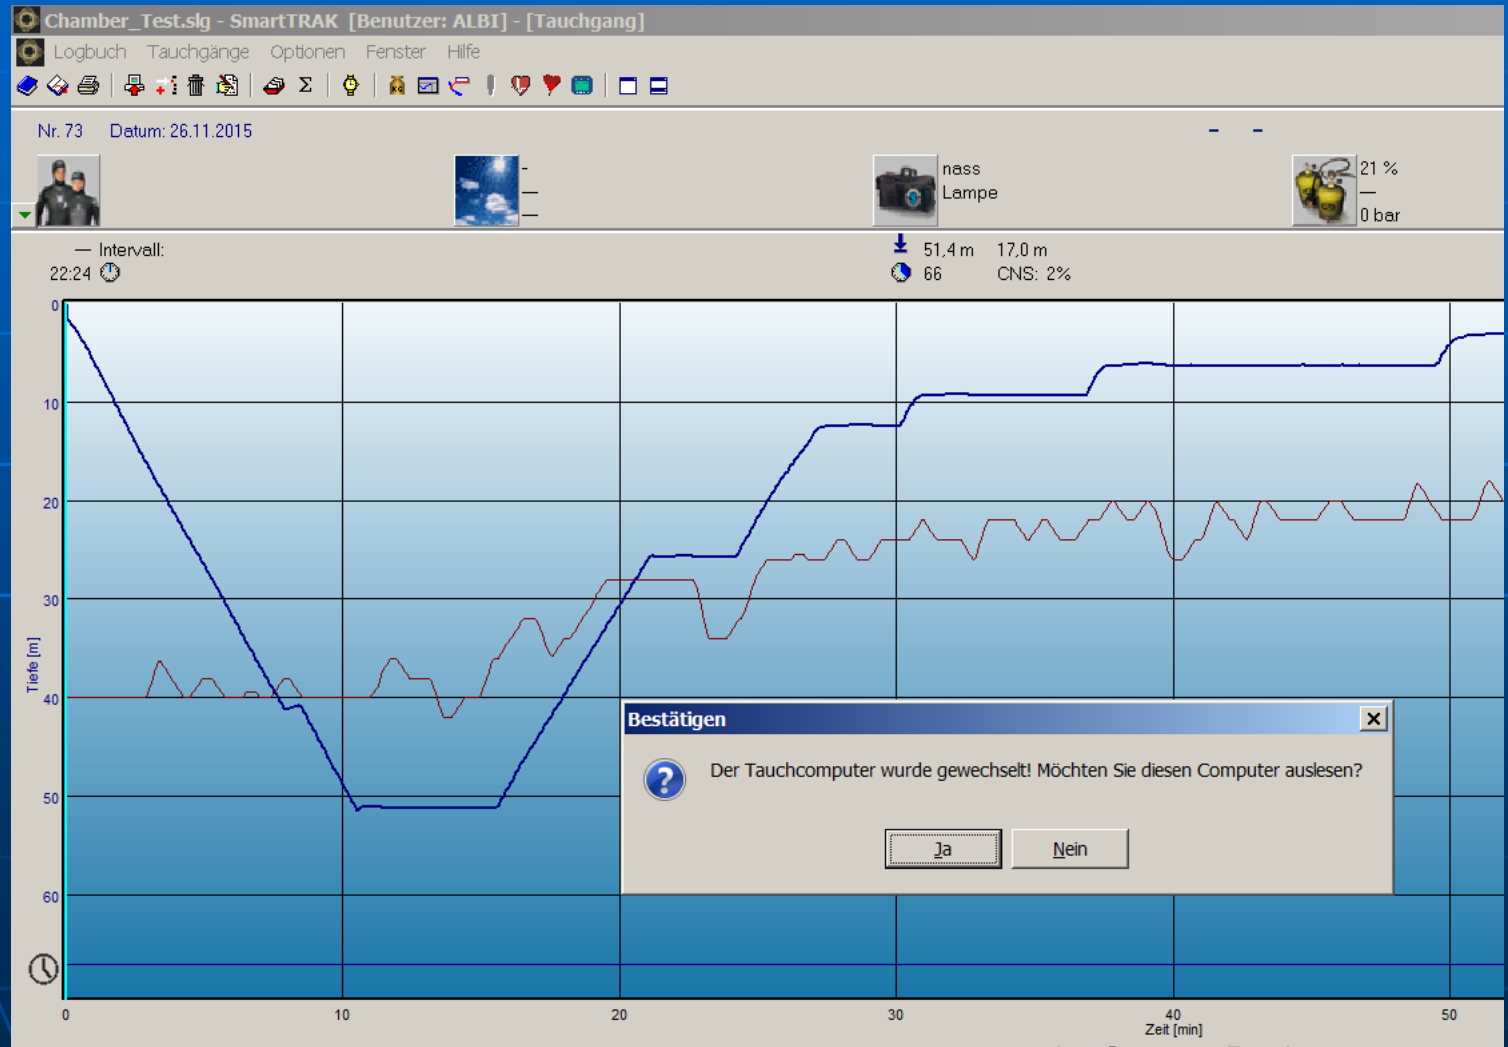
Chamber_Test.slg - SmartTRAK [Benutzer: ALBI] - [Tauchgang]

Logbuch Tauchgänge Optionen Fenster Hilfe

Nr. 73 Datum: 26.11.2015

-
—
—

nass
Lampe

21 %
—
0 bar

— Intervall:
22:24

51,4 m 17,0 m
66 CNS: 2%

0
10
20
30
40
50
60

Tiefe [m]

0 10 20 30 40 50
Zeit [min]

Bestätigen

Der Tauchcomputer wurde gewechselt! Möchten Sie diesen Computer auslesen?

Ja Nein